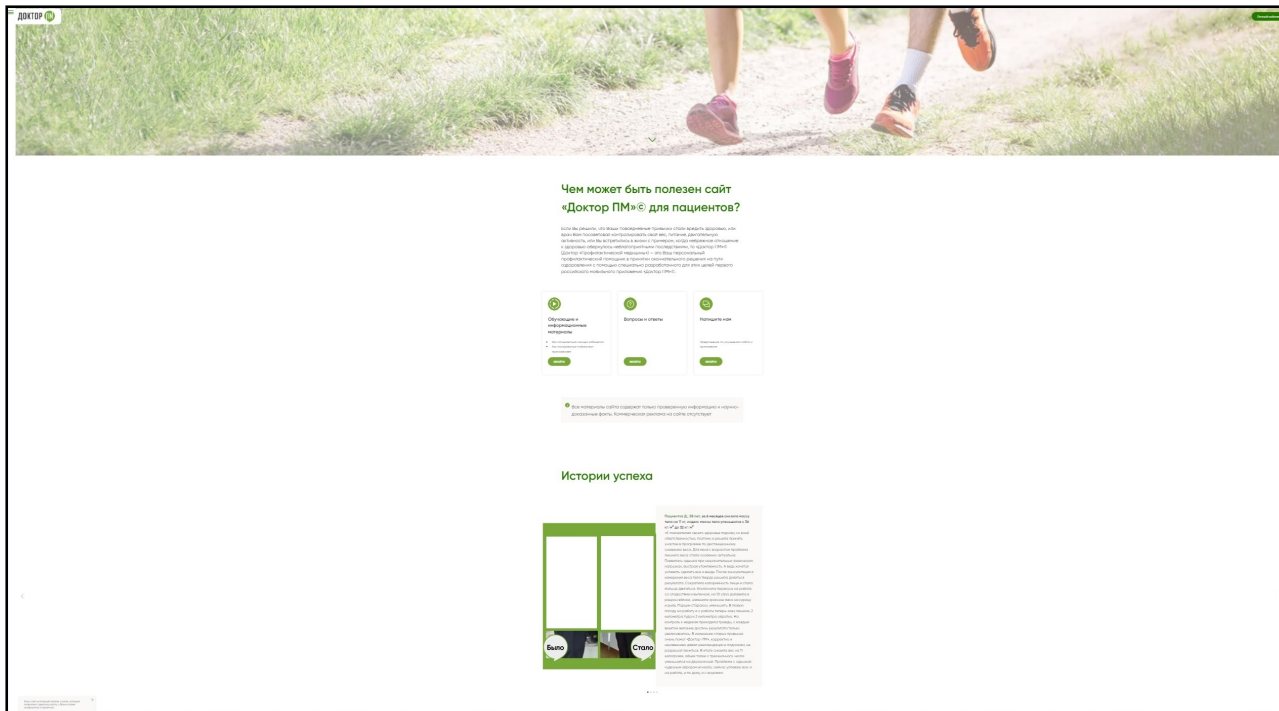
ДОКТОР ПМ

Чем может быть полезен сайт «Доктор ПМ»© для пациентов?

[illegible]

Обучающие и информационные материалы

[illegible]

Вопросы и ответы

Напишите нам

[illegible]

Все материалы сайта содержат только проверенную информацию и научно доказанные факты. Коммерческая реклама на сайте отсутствует

Истории успеха

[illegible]

Было

Стало